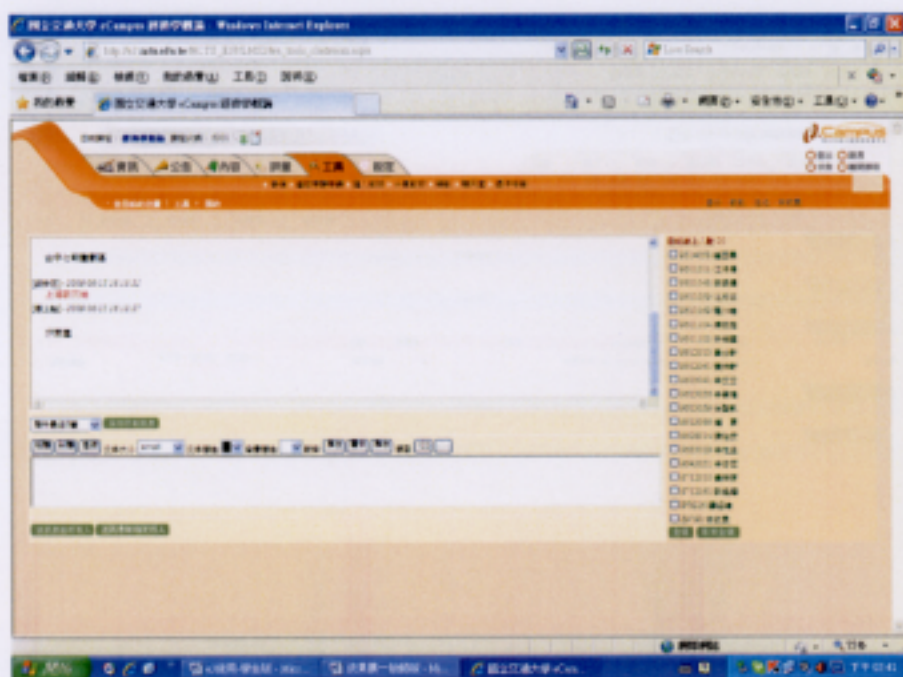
國立交通大學 eCampus 線上學習系統 - Windows Internet Explorer

Live Search

檔案(F) 編輯(E) 檢視(V) 我的最愛(A) 工具(T) 說明(H)

我的最愛

國立交通大學 eCampus 線上學習系統

網頁(P) 安全性(S) 工具(O)

eCampus

資訊 公告 內容 評量 工具 設定

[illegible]

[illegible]

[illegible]

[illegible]

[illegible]

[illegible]

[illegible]

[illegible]

網際網路

開始

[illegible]

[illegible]

國立交通大學 eCam...

下午 03:41